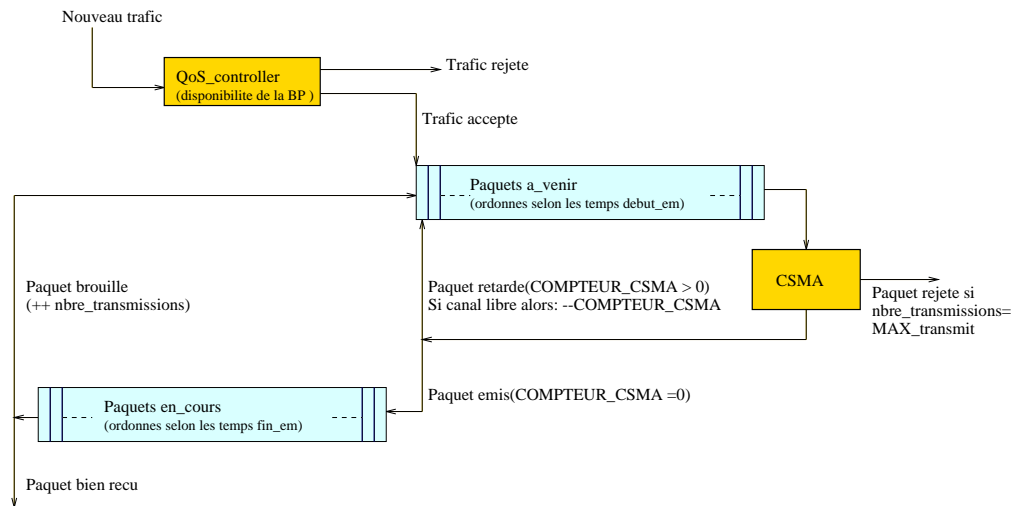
Nouveau trafic

QoS_controller
(disponibilite de la BP )

Trafic rejete

Trafic accepte

Paquets a_venir
(ordonnes selon les temps debut_em)

CSMA

Paquet rejete si nbre_transmissions= MAX_transmit

Paquet brouille
(++ nbre_transmissions)

Paquet retarde(COMPTEUR_CSMA > 0)
Si canal libre alors: --COMPTEUR_CSMA

Paquets en_cours
(ordonnes selon les temps fin_em)

Paquet emis(COMPTEUR_CSMA =0)

Paquet bien recu